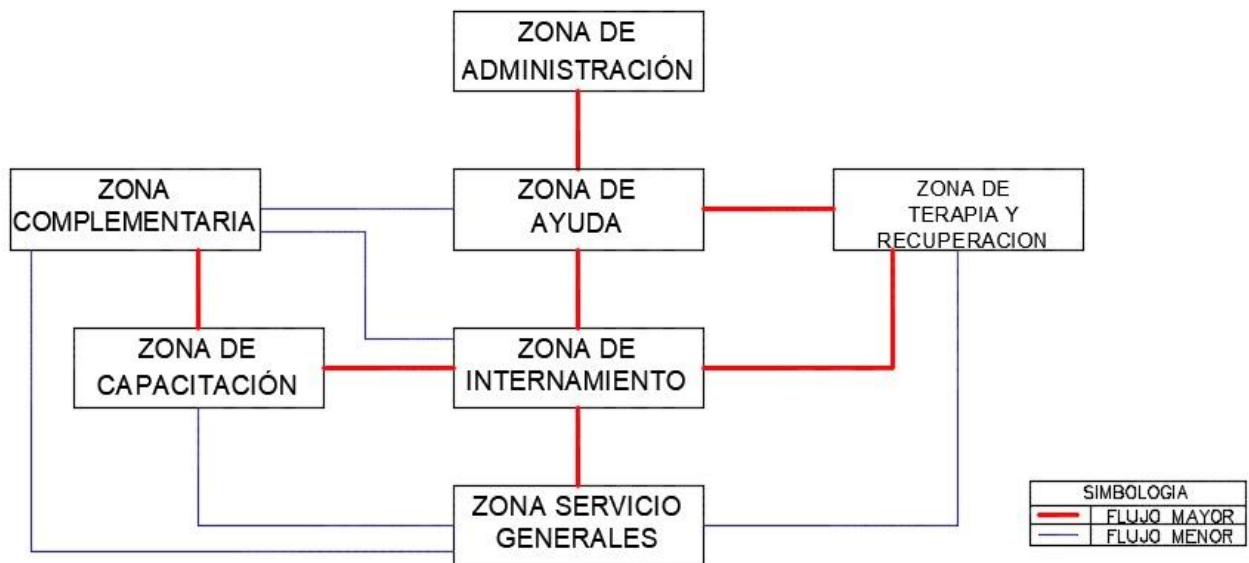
ZONA DE ADMINISTRACIÓN

ZONA COMPLEMENTARIA

ZONA DE AYUDA

ZONA DE TERAPIA Y RECUPERACION

ZONA DE CAPACITACIÓN

ZONA DE INTERNAMIENTO

ZONA SERVICIO GENERALES

| SIMBOLOGIA | |
|---|---|
| | FLUJO MAYOR |
| | FLUJO MENOR |